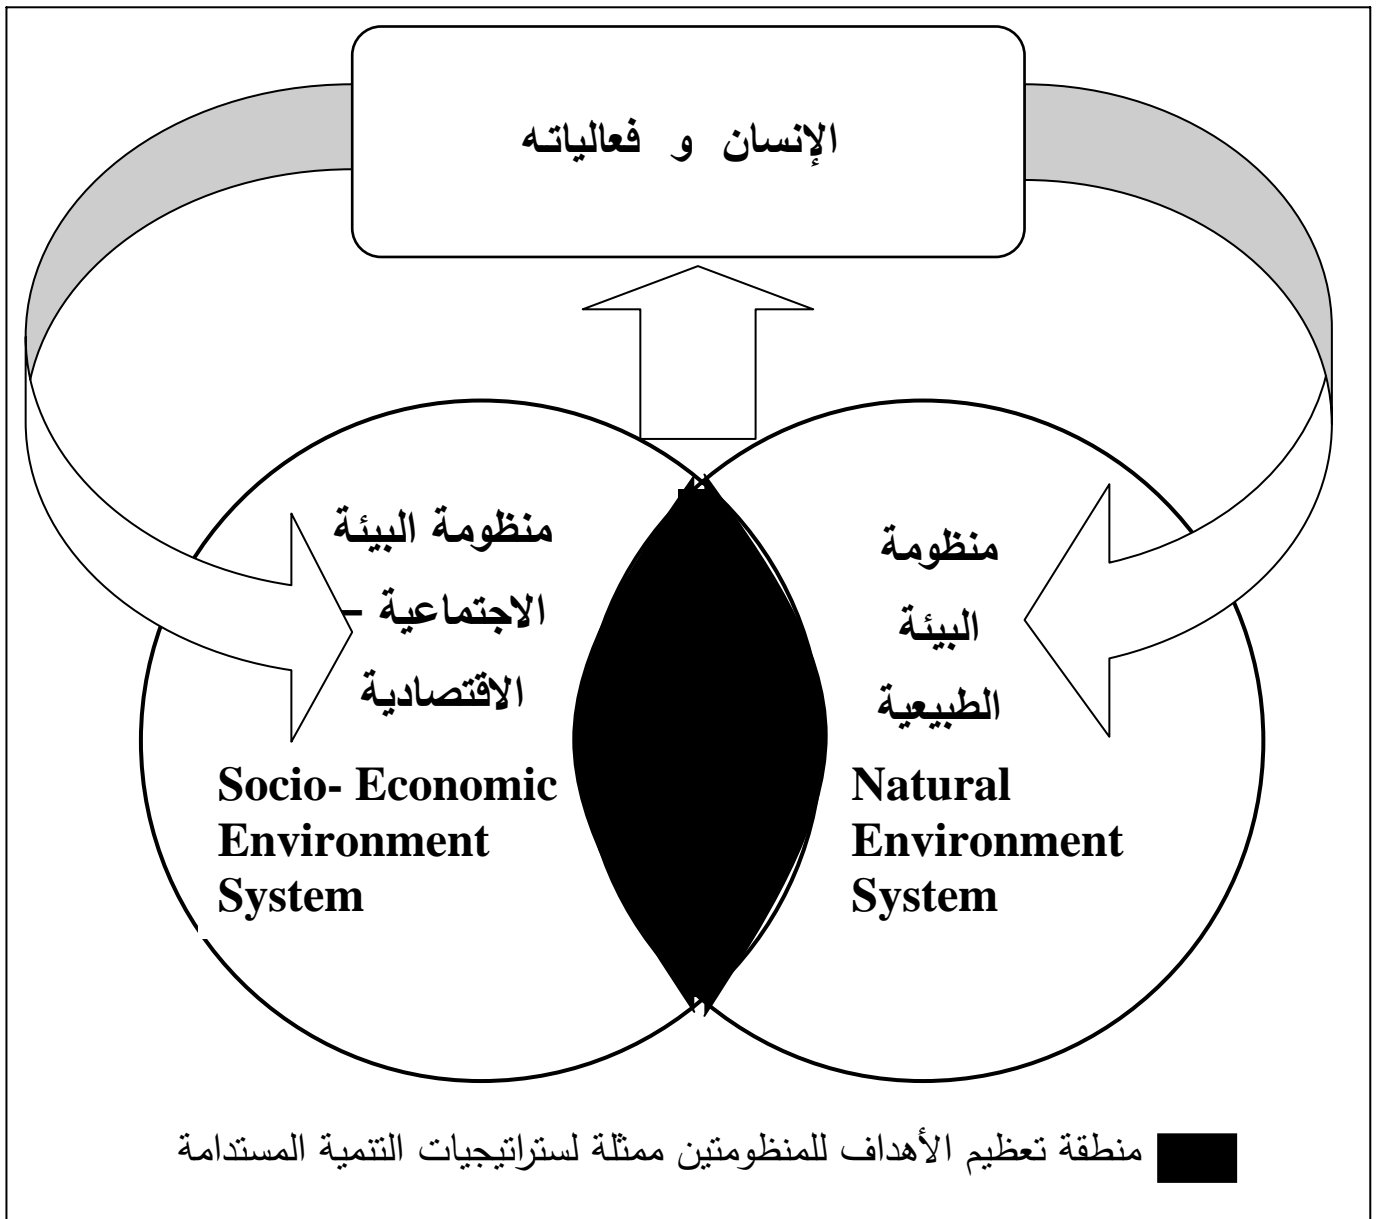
الإنسان و فعالياته

منظومة البيئة الاجتماعية – الاقتصادية

Socio- Economic Environment System

منظومة البيئة الطبيعية

Natural Environment System

منطقة تعظيم الأهداف للمنظومتين ممثلة لستراتيجيات التنمية المستدامة